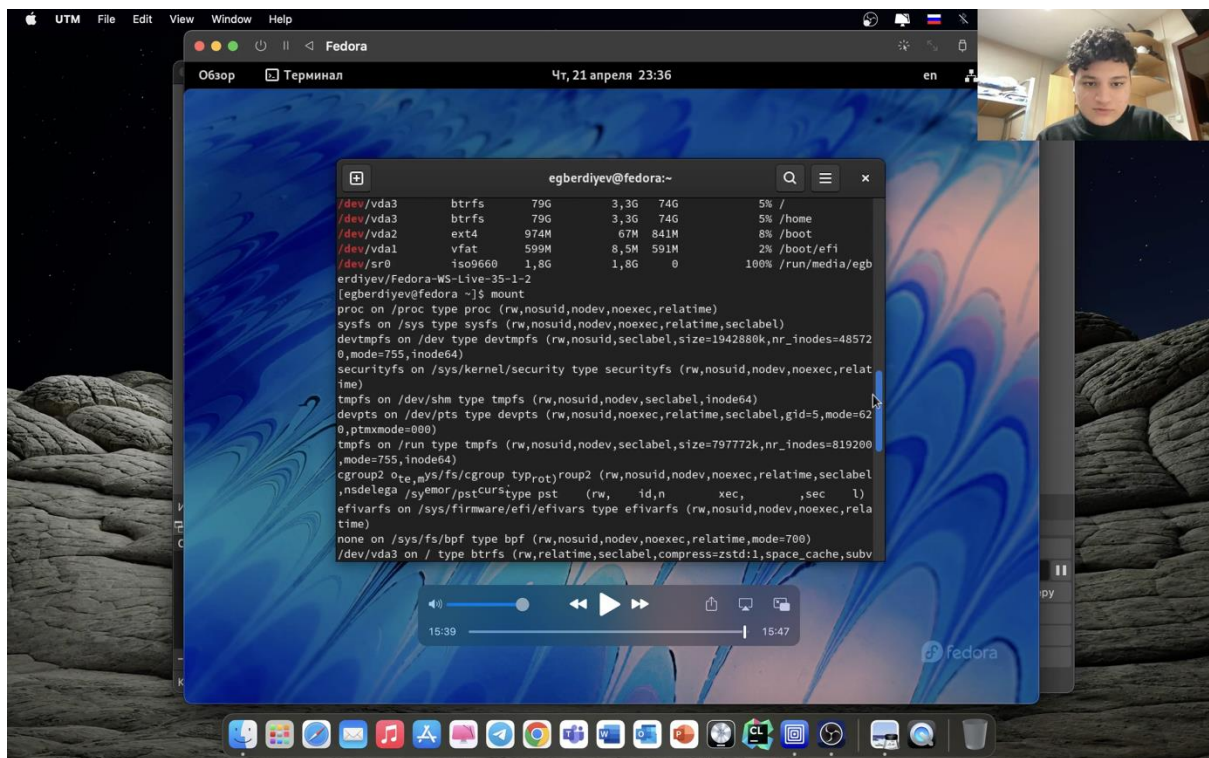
UTM File Edit View Window Help

Fedora

Обзор Терминал Чт, 21 апреля 23:36 en

egberdiyev@fedora:~

/dev/vda3 btrfs 79G 3,3G 74G 5% /
/dev/vda3 btrfs 79G 3,3G 74G 5% /home
/dev/vda2 ext4 974M 67M 841M 8% /boot
/dev/vda1 vfat 599M 8,5M 591M 2% /boot/efi
/dev/sr0 iso9660 1,8G 1,8G 0 100% /run/media/egberdiyev/Fedora-WS-Live-35-1-2
[egberdiyev@fedora ~]$ mount
proc on /proc type proc (rw,nosuid,nodev,noexec,relatime)
sysfs on /sys type sysfs (rw,nosuid,nodev,noexec,relatime,seclabel)
devtmpfs on /dev type devtmpfs (rw,nosuid,seclabel,size=1942880k,nr_inodes=485720,mode=755,inode64)
securityfs on /sys/kernel/security type securityfs (rw,nosuid,nodev,noexec,relatime)
tmpfs on /dev/shm type tmpfs (rw,nosuid,nodev,seclabel,inode64)
devpts on /dev/pts type devpts (rw,nosuid,noexec,relatime,seclabel,gid=5,mode=620,ptmxmode=000)
tmpfs on /run type tmpfs (rw,nosuid,nodev,seclabel,size=797772k,nr_inodes=819200,mode=755,inode64)
cgroup2 o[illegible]ys/fs/cgroup typ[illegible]roup2 (rw,nosuid,nodev,noexec,relatime,seclabel,nsdelega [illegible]
efivarfs on /sys/firmware/efi/efivars type efivarfs (rw,nosuid,nodev,noexec,relatime)
none on /sys/fs/bpf type bpf (rw,nosuid,nodev,noexec,relatime,mode=700)
/dev/vda3 on / type btrfs (rw,relatime,seclabel,compress=zstd:1,space_cache,subv

15:39 15:47

fedora